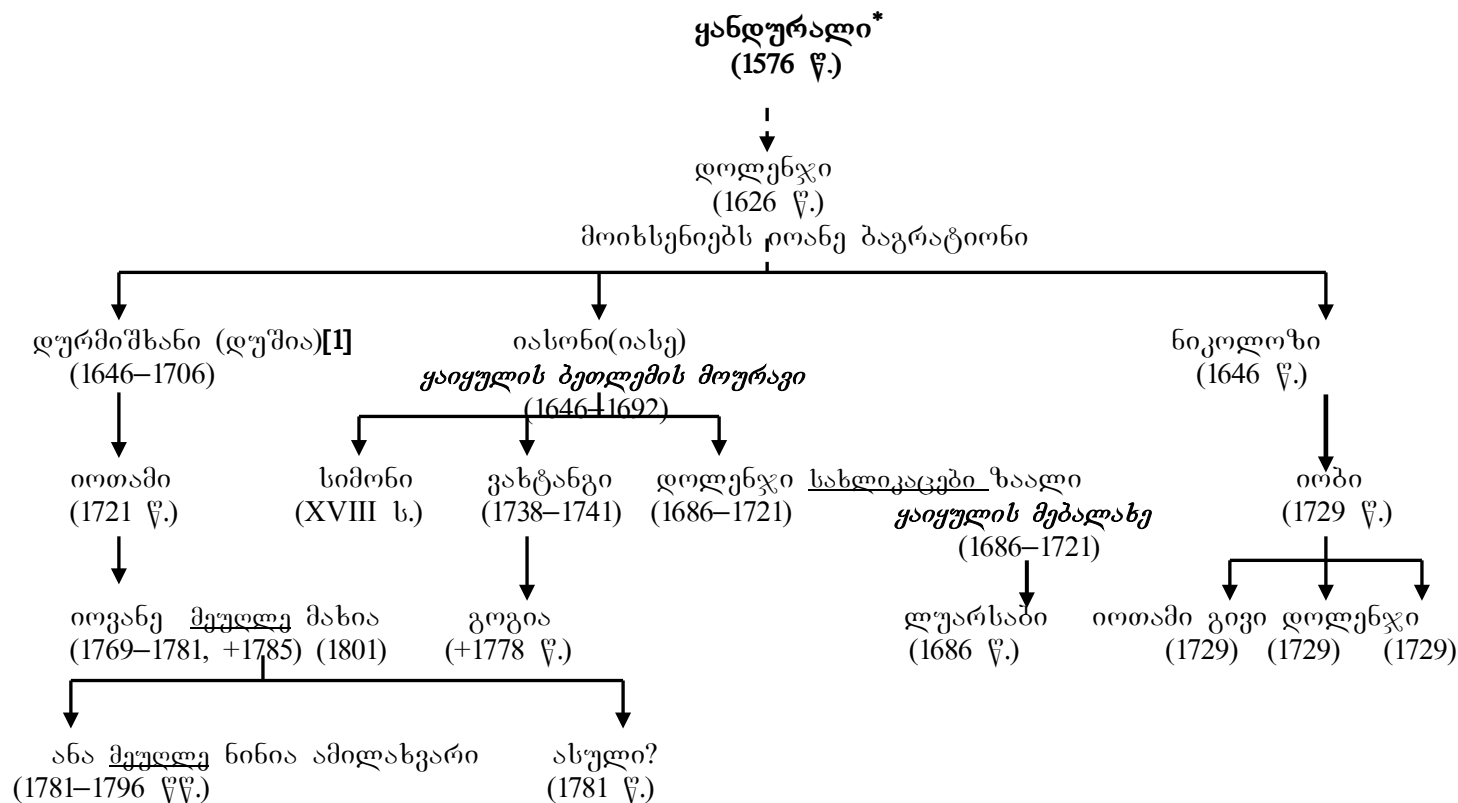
ყანდურალი*
(1576 წ.)

დოლენჯი
(1626 წ.)
მოიხსენიებს იოანე ბაგრატიონი

დურმიშხანი (დუშია)[1]
(1646–1706)

იასონი(იასე)
ყაიყულის ბეთლემის მოურავი
(1646–1692)

ნიკოლოზი
(1646 წ.)

იოთამი
(1721 წ.)

სიმონი
(XVIII ს.)

ვახტანგი
(1738–1741)

დოლენჯი
(1686–1721)

სახლიკაცები ზაალი
ყაიყულის მებალახე
(1686–1721)

იობი
(1729 წ.)

იოვანე მეუღლე მახია
(1769–1781, +1785) (1801)

გოგია
(+1778 წ.)

ლუარსაბი
(1686 წ.)

იოთამი გივი დოლენჯი
(1729) (1729) (1729)

ანა მეუღლე ნინია ამილახვარი
(1781–1796 წწ.)

ასული?
(1781 წ.)